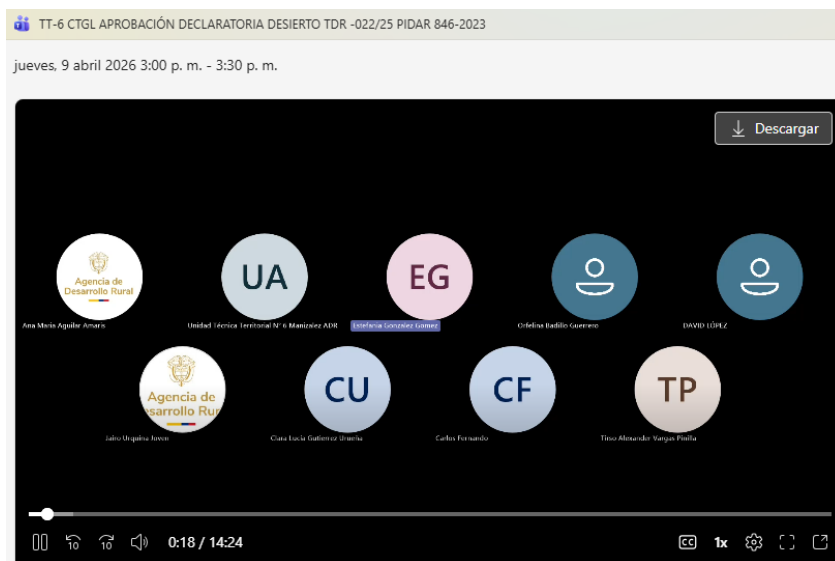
TT-6 CTGL APROBACIÓN DECLARATORIA DESIERTO TDR -022/25 PIDAR 846-2023

jueves, 9 abril 2026 3:00 p. m. - 3:30 p. m.

Descargar

Agencia de Desarrollo Rural

Ana María Aguilar Amaris

UA

Unidad Técnica Territorial N° 6 Manizalez ADR

EG

Estefania Gonzalez Gomez

Orfelina Badillo Guerrero

DAVID LÓPEZ

Agencia de Desarrollo Rural

Jairo Urquina Joven

CU

Clara Lucia Gutierrez Urueña

CF

Carlos Fernando

TP

Tirso Alexander Vargas Pinilla

10 10

0:18 / 14:24

1x